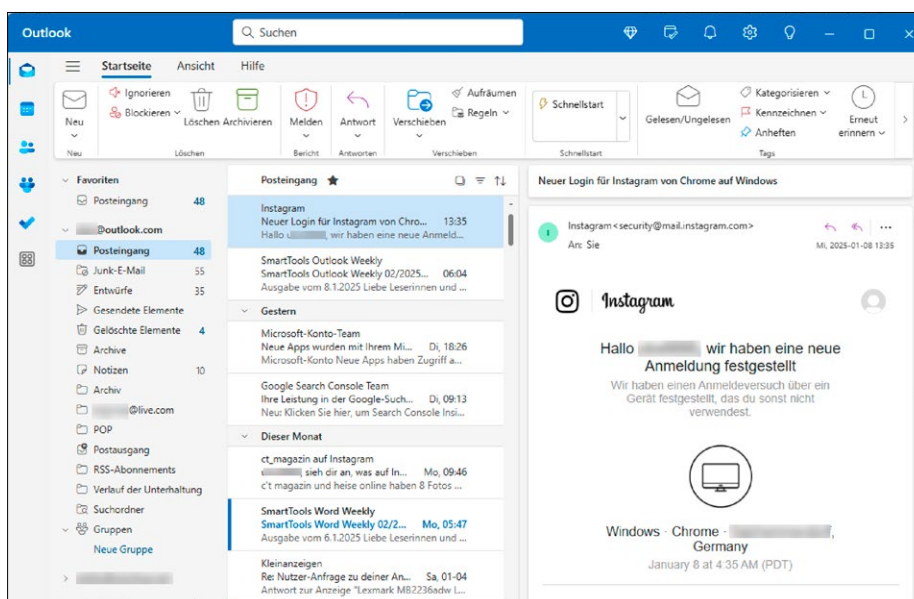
Outlook

Suchen

Startseite Ansicht Hilfe

Neu
Neu

Ignorieren
Blockieren
Löschen Archivieren
Löschen

Melden
Bericht

Antwort
Antworten

Verschieben
Aufräumen
Regeln
Verschieben

Schnellstart
Schnellstart

Gelesen/Ungelesen

Kategorisieren
Kennzeichnen
Anheften
Tags

Erneut erinnern

Favoriten
Posteingang 48

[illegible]@outlook.com
Posteingang 48
Junk-E-Mail 55
Entwürfe 35
Gesendete Elemente
Gelöschte Elemente 4
Archive
Notizen 10
Archiv
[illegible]@live.com
POP
Postausgang
RSS-Abonnements
Verlauf der Unterhaltung
Suchordner
Gruppen
Neue Gruppe

Posteingang

Instagram
Neuer Login für Instagram von Chro... 13:35
Hallo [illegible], wir haben eine neue Anmeld...

SmartTools Outlook Weekly
SmartTools Outlook Weekly 02/2025... 06:04
Ausgabe vom 8.1.2025 Liebe Leserinnen und ...

Gestern

Microsoft-Konto-Team
Neue Apps wurden mit Ihrem Mi... Di, 18:26
Microsoft-Konto Neue Apps haben Zugriff a...

Google Search Console Team
Ihre Leistung in der Google-Such... Di, 09:13
Neu: Klicken Sie hier, um Search Console Insi...

Dieser Monat

ct_magazin auf Instagram
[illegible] sieh dir an, was auf In... Mo, 09:46
c't magazin und heise online haben 8 Fotos ...

SmartTools Word Weekly
SmartTools Word Weekly 02/2... Mo, 05:47
Ausgabe vom 6.1.2025 Liebe Leserinnen und ...

Kleinanzeigen
Re: Nutzer-Anfrage zu deiner An... Sa, 01-04
Antwort zur Anzeige "Lexmark MB2236adw I...

Neuer Login für Instagram von Chrome auf Windows

Instagram <security@mail.instagram.com>
An: Sie
Mi, 2025-01-08 13:35

Instagram

Hallo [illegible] wir haben eine neue Anmeldung festgestellt

Wir haben einen Anmeldeversuch über ein Gerät festgestellt, das du sonst nicht verwendest.

Windows · Chrome · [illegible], Germany
January 8 at 4:35 AM (PDT)